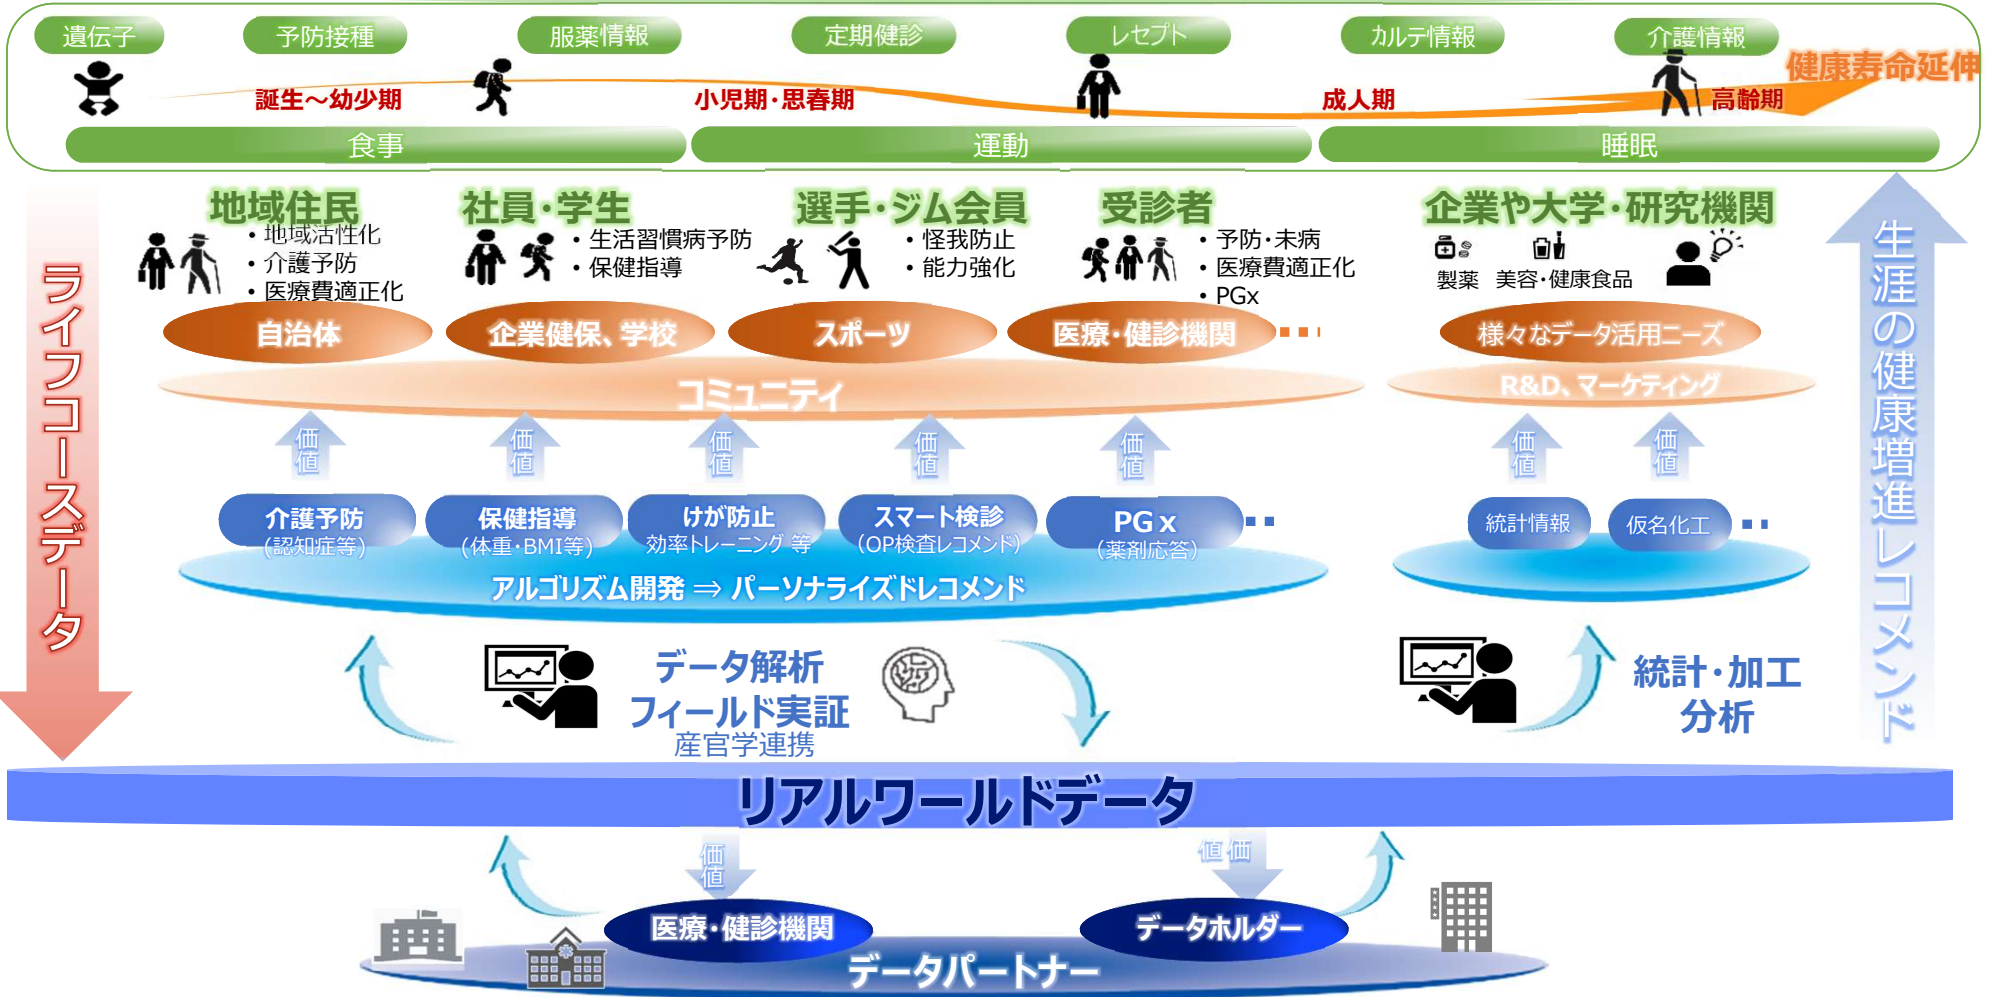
遺伝子　予防接種　服薬情報　定期健診　レセプト　カルテ情報　介護情報

健康寿命延伸

誕生～幼少期　小児期・思春期　成人期　高齢期

食事　運動　睡眠

ライフコースデータ

生涯の健康増進レコメンド

地域住民
・地域活性化
・介護予防
・医療費適正化

社員・学生
・生活習慣病予防
・保健指導

選手・ジム会員
・怪我防止
・能力強化

受診者
・予防・未病
・医療費適正化
・PGx

企業や大学・研究機関
製薬　美容・健康食品

自治体　企業健保、学校　スポーツ　医療・健診機関・・・　様々なデータ活用ニーズ

コミュニティ　R&D、マーケティング

価値　価値　価値　価値　価値　価値　価値

介護予防（認知症等）　保健指導（体重・BMI等）　けが防止 効率トレーニング 等　スマート検診（OP検査レコメンド）　PGx（薬剤応答）・・　統計情報　仮名化工・・

アルゴリズム開発 ⇒ パーソナライズドレコメンド

データ解析
フィールド実証
産官学連携

統計・加工
分析

リアルワールドデータ

価値　価値 価値

医療・健診機関　データホルダー

データパートナー